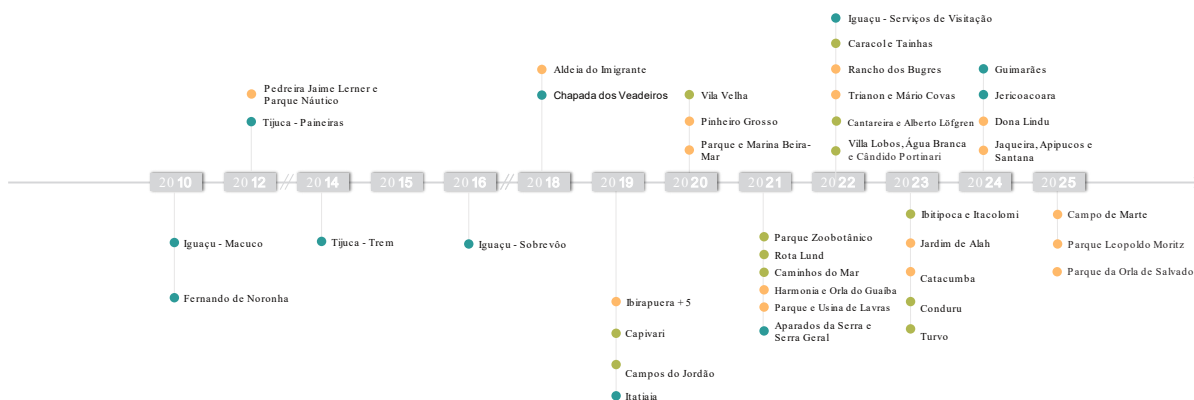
Pedreira Jaime Lerner e Parque Náutico

Tijuca - Paineiras

Aldeia do Imigrante

Chapada dos Veadeiros

Vila Velha

Pinheiro Grosso

Parque e Marina Beira-Mar

Iguaçu - Serviços de Visitação

Caracol e Tainhas

Rancho dos Bugres

Trianon e Mário Covas

Cantareira e Alberto Löfgren

Villa Lobos, Água Branca e Cândido Portinari

Guimarães

Jericoacoara

Dona Lindu

Jaqueira, Apipucos e Santana

2010

2012

2014

2015

2016

2018

2019

2020

2021

2022

2023

2024

2025

Iguaçu - Macuco

Fernando de Noronha

Tijuca - Trem

Iguaçu - Sobrevôo

Ibirapuera + 5

Capivari

Campos do Jordão

Itatiaia

Parque Zoobotânico

Rota Lund

Caminhos do Mar

Harmonia e Orla do Guaíba

Parque e Usina de Lavras

Aparados da Serra e Serra Geral

Ibitipoca e Itacolomi

Jardim de Alah

Catacumba

Conduru

Turvo

Campo de Marte

Parque Leopoldo Moritz

Parque da Orla de Salvado